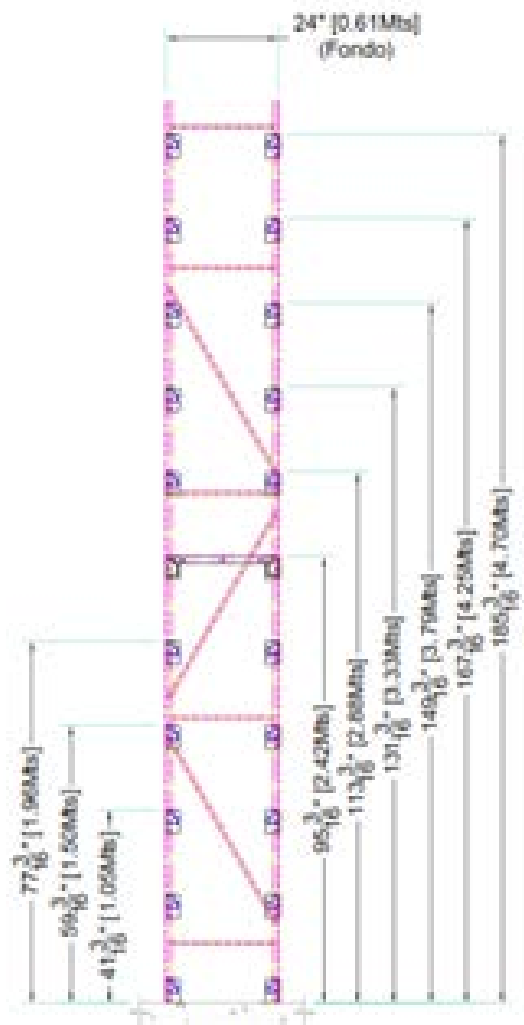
24" [0.61Mts] (Fondo)

$77\frac{3}{16}$" [1.96Mts]

$59\frac{3}{16}$" [1.50Mts]

$41\frac{3}{16}$" [1.05Mts]

$95\frac{3}{16}$" [2.42Mts]

$113\frac{3}{16}$" [2.88Mts]

$131\frac{3}{16}$" [3.33Mts]

$149\frac{3}{16}$" [3.79Mts]

$167\frac{3}{16}$" [4.25Mts]

$185\frac{3}{16}$" [4.70Mts]